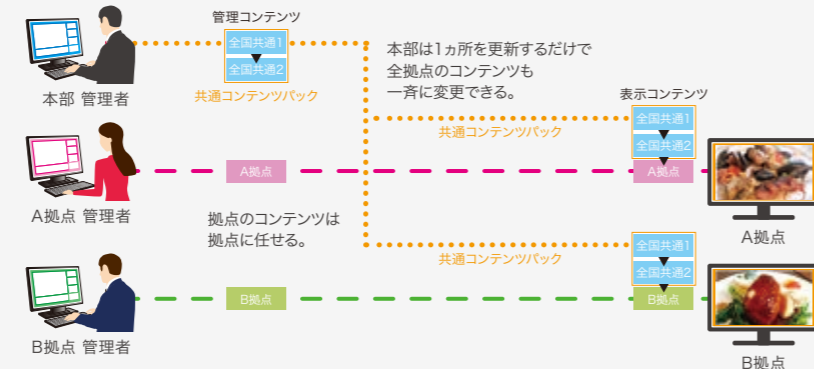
管理コンテンツ

全国共通1
全国共通2

共通コンテンツパック

本部 管理者

本部は1ヵ所を更新するだけで全拠点のコンテンツも一斉に変更できる。

表示コンテンツ

共通コンテンツパック

全国共通1
全国共通2
A拠点

A拠点

A拠点 管理者

拠点のコンテンツは拠点に任せる。

A拠点

共通コンテンツパック

全国共通1
全国共通2
B拠点

B拠点

B拠点 管理者

B拠点